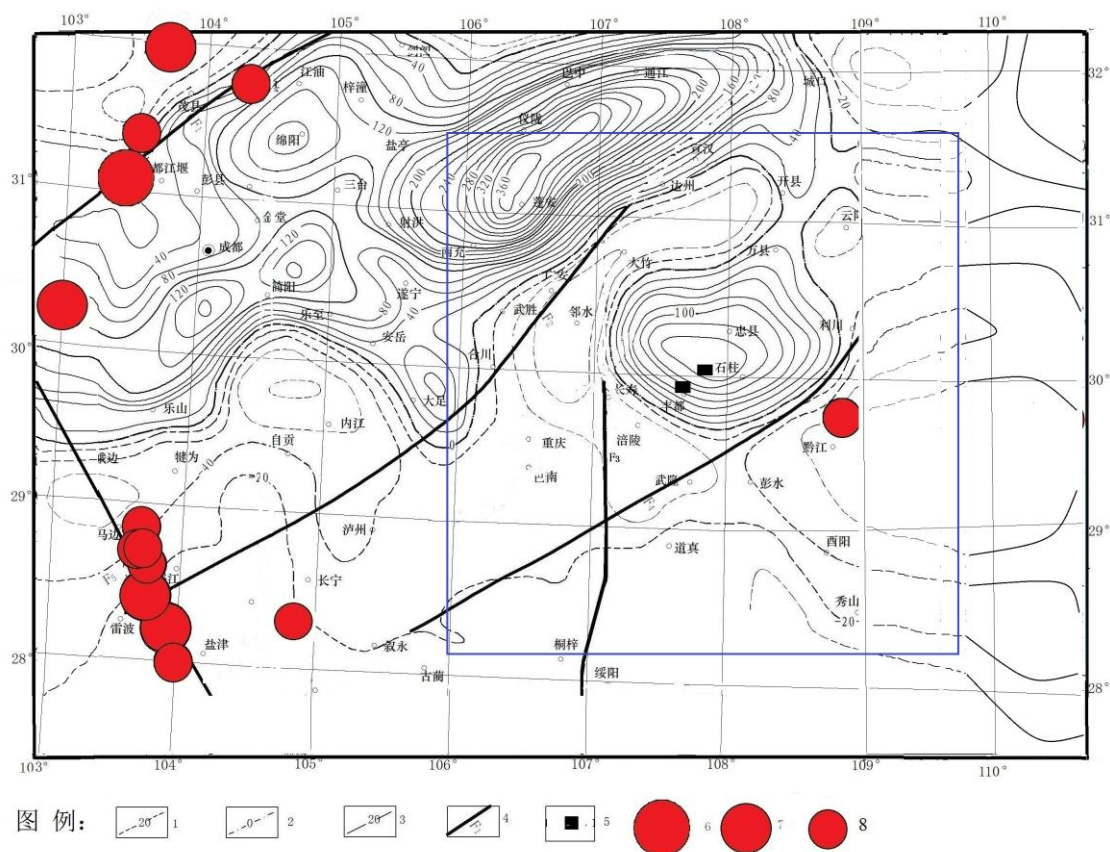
103°
104°
105°
106°
107°
108°
109°
110°
32°
31°
30°
29°
28°
31°
30°
29°
28°
江油
梓潼
巴中
通江
城口
茂县
绵阳
仪陇
盐亭
宣汉
都江堰
彭县
三台
达州
开县
金堂
射洪
蓬安
云阳
成都
南充
大竹
万县
简阳
遂宁
广安
乐至
武胜
邻水
忠县
利川
安岳
合川
石柱
大足
长寿
丰都
乐山
内江
重庆
涪陵
黔江
自贡
峨边
犍为
巴南
武隆
彭水
马边
泸州
道真
酉阳
长宁
秀山
雷波
盐津
叙永
桐梓
古蔺
绥阳
40
80
120
200
160
240
280
320
360
100
20
-20
0
F₁
F₂
F₃
F₄
F₅
103°
104°
105°
106°
107°
108°
109°
110°
图 例:
20 1
0 2
20 3
F₁ 4
5
6
7
8